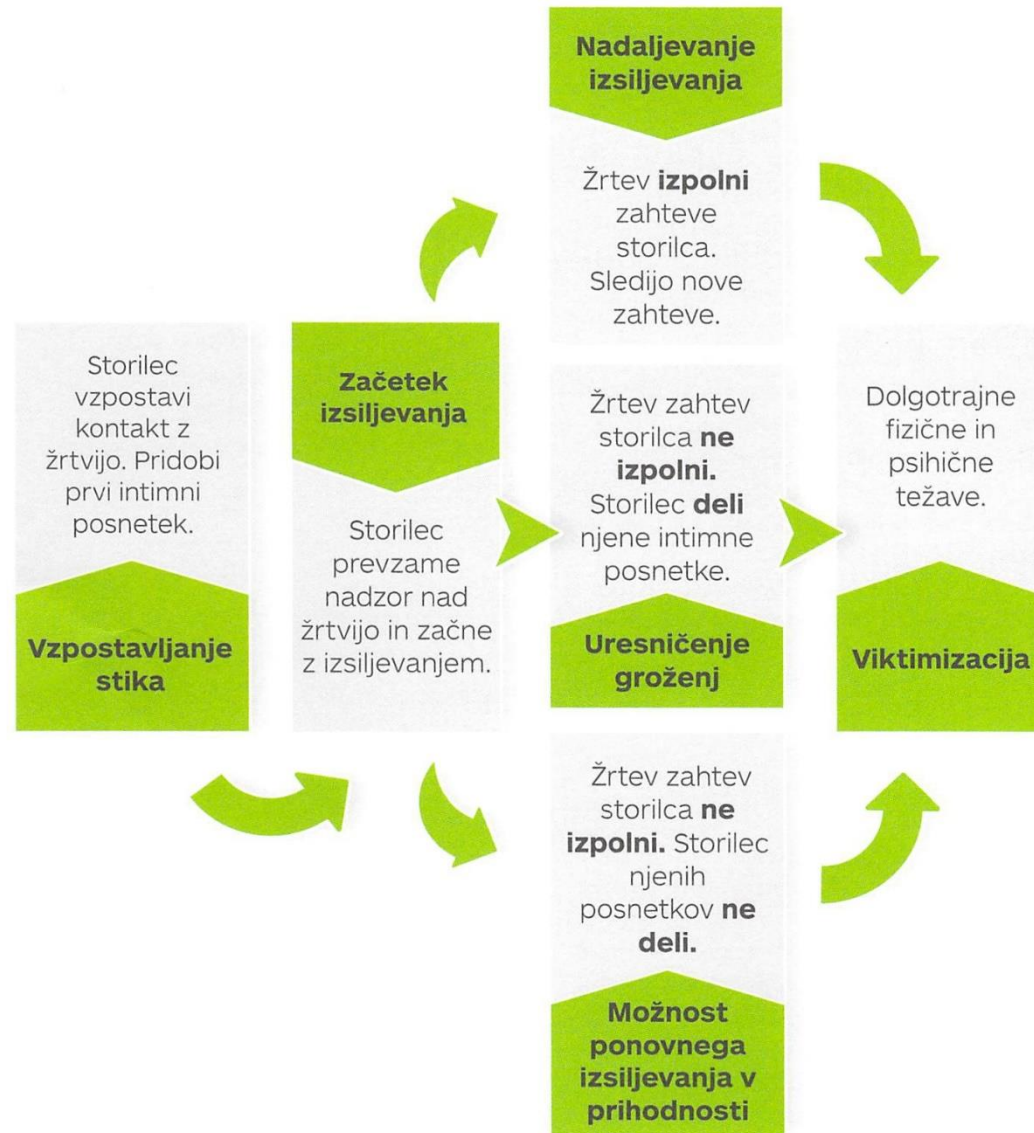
Nadaljevanje izsiljevanja

Žrtev **izpolni** zahteve storilca. Sledijo nove zahteve.

Storilec vzpostavi kontakt z žrtvijo. Pridobi prvi intimni posnetek.

Vzpostavljanje stika

Začetek izsiljevanja

Storilec prevzame nadzor nad žrtvijo in začne z izsiljevanjem.

Žrtev zahtev storilca **ne izpolni.** Storilec **deli** njene intimne posnetke.

Uresničenje groženj

Dolgotrajne fizične in psihične težave.

Viktimizacija

Žrtev zahtev storilca **ne izpolni.** Storilec njenih posnetkov **ne deli.**

Možnost ponovnega izsiljevanja v prihodnosti